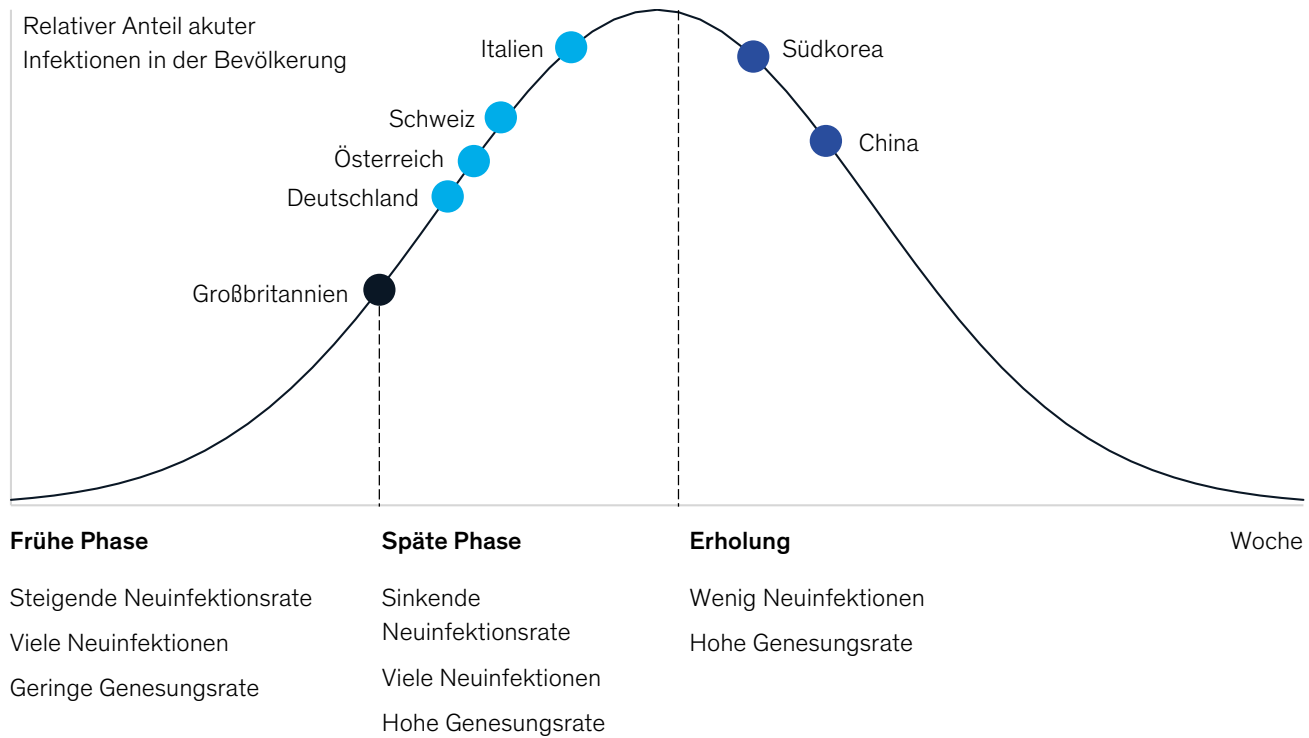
Relativer Anteil akuter Infektionen in der Bevölkerung

Italien

Südkorea

Schweiz

Österreich

China

Deutschland

Großbritannien

Frühe Phase

Steigende Neuinfektionsrate

Viele Neuinfektionen

Geringe Genesungsrate

Späte Phase

Sinkende Neuinfektionsrate

Viele Neuinfektionen

Hohe Genesungsrate

Erholung

Wenig Neuinfektionen

Hohe Genesungsrate

Woche